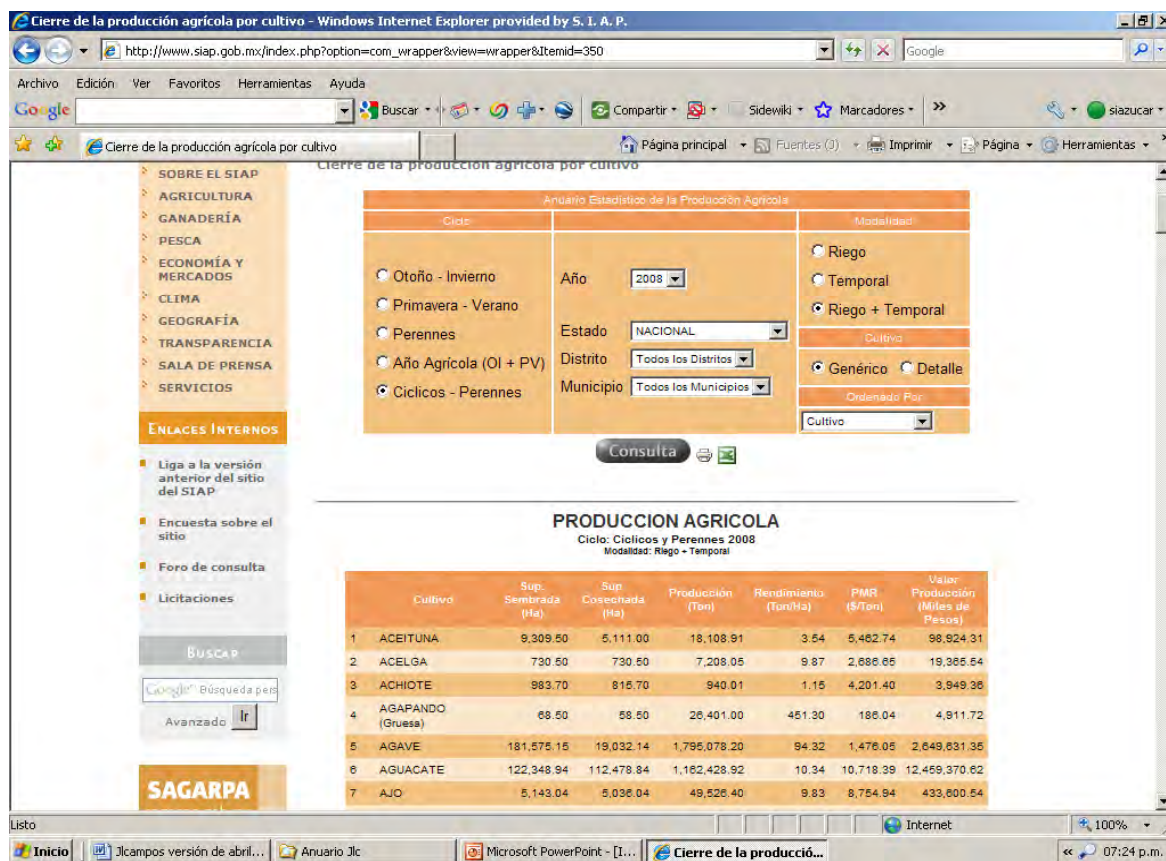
Cierre de la producción agrícola por cultivo - Windows Internet Explorer provided by S. I. A. P.

http://www.siap.gob.mx/index.php?option=com_wrapper&view=wrapper&Itemid=350

Google

Archivo Edición Ver Favoritos Herramientas Ayuda

Google Buscar Compartir Sidewiki Marcadores » siazucar

Cierre de la producción agrícola por cultivo

Página principal Fuentes (J) Imprimir Página Herramientas

SOBRE EL SIAP
AGRICULTURA
GANADERÍA
PESCA
ECONOMÍA Y MERCADOS
CLIMA
GEOGRAFÍA
TRANSPARENCIA
SALA DE PRENSA
SERVICIOS

ENLACES INTERNOS

Liga a la versión anterior del sitio del SIAP

Encuesta sobre el sitio

Foro de consulta

Licitaciones

BUSCAR

Google Búsqueda pers

Avanzado Ir

SAGARPA

Cierre de la producción agrícola por cultivo

Anuario Estadístico de la Producción Agrícola

Ciclo

Otoño - Invierno
Primavera - Verano
Perennes
Año Agrícola (OI + PV)
Ciclicos - Perennes

Año 2008
Estado NACIONAL
Distrito Todos los Distritos
Municipio Todos los Municipios

Modalidad
Riego
Temporal
Riego + Temporal

Cultivo
Genérico Detalle

Ordenado Por
Cultivo

Consulta

PRODUCCION AGRICOLA
Ciclo: Ciclicos y Perennes 2008
Modalidad: Riego + Temporal

| | Cultivo | Sup. Sembrada (Ha) | Sup. Cosechada (Ha) | Producción (Ton) | Rendimiento (Ton/Ha) | PMR ($/Ton) | Valor Producción (Miles de Pesos) |
|---|---|---|---|---|---|---|---|
| 1 | ACEITUNA | 9,309.50 | 5,111.00 | 18,108.91 | 3.54 | 5,462.74 | 98,924.31 |
| 2 | ACELGA | 730.50 | 730.50 | 7,208.05 | 9.87 | 2,686.65 | 19,365.54 |
| 3 | ACHIOTE | 983.70 | 815.70 | 940.01 | 1.15 | 4,201.40 | 3,949.36 |
| 4 | AGAPANDO (Gruesa) | 68.50 | 58.50 | 26,401.00 | 451.30 | 186.04 | 4,911.72 |
| 5 | AGAVE | 181,575.15 | 19,032.14 | 1,795,078.20 | 94.32 | 1,476.05 | 2,649,631.35 |
| 6 | AGUACATE | 122,348.94 | 112,478.84 | 1,162,428.92 | 10.34 | 10,718.39 | 12,459,370.62 |
| 7 | AJO | 5,143.04 | 5,036.04 | 49,526.40 | 9.83 | 8,754.94 | 433,600.54 |

Listo Internet 100%

Inicio Jlcampos versión de abril... Anuario Jlc Microsoft PowerPoint - [I... Cierre de la producció... 07:24 p.m.